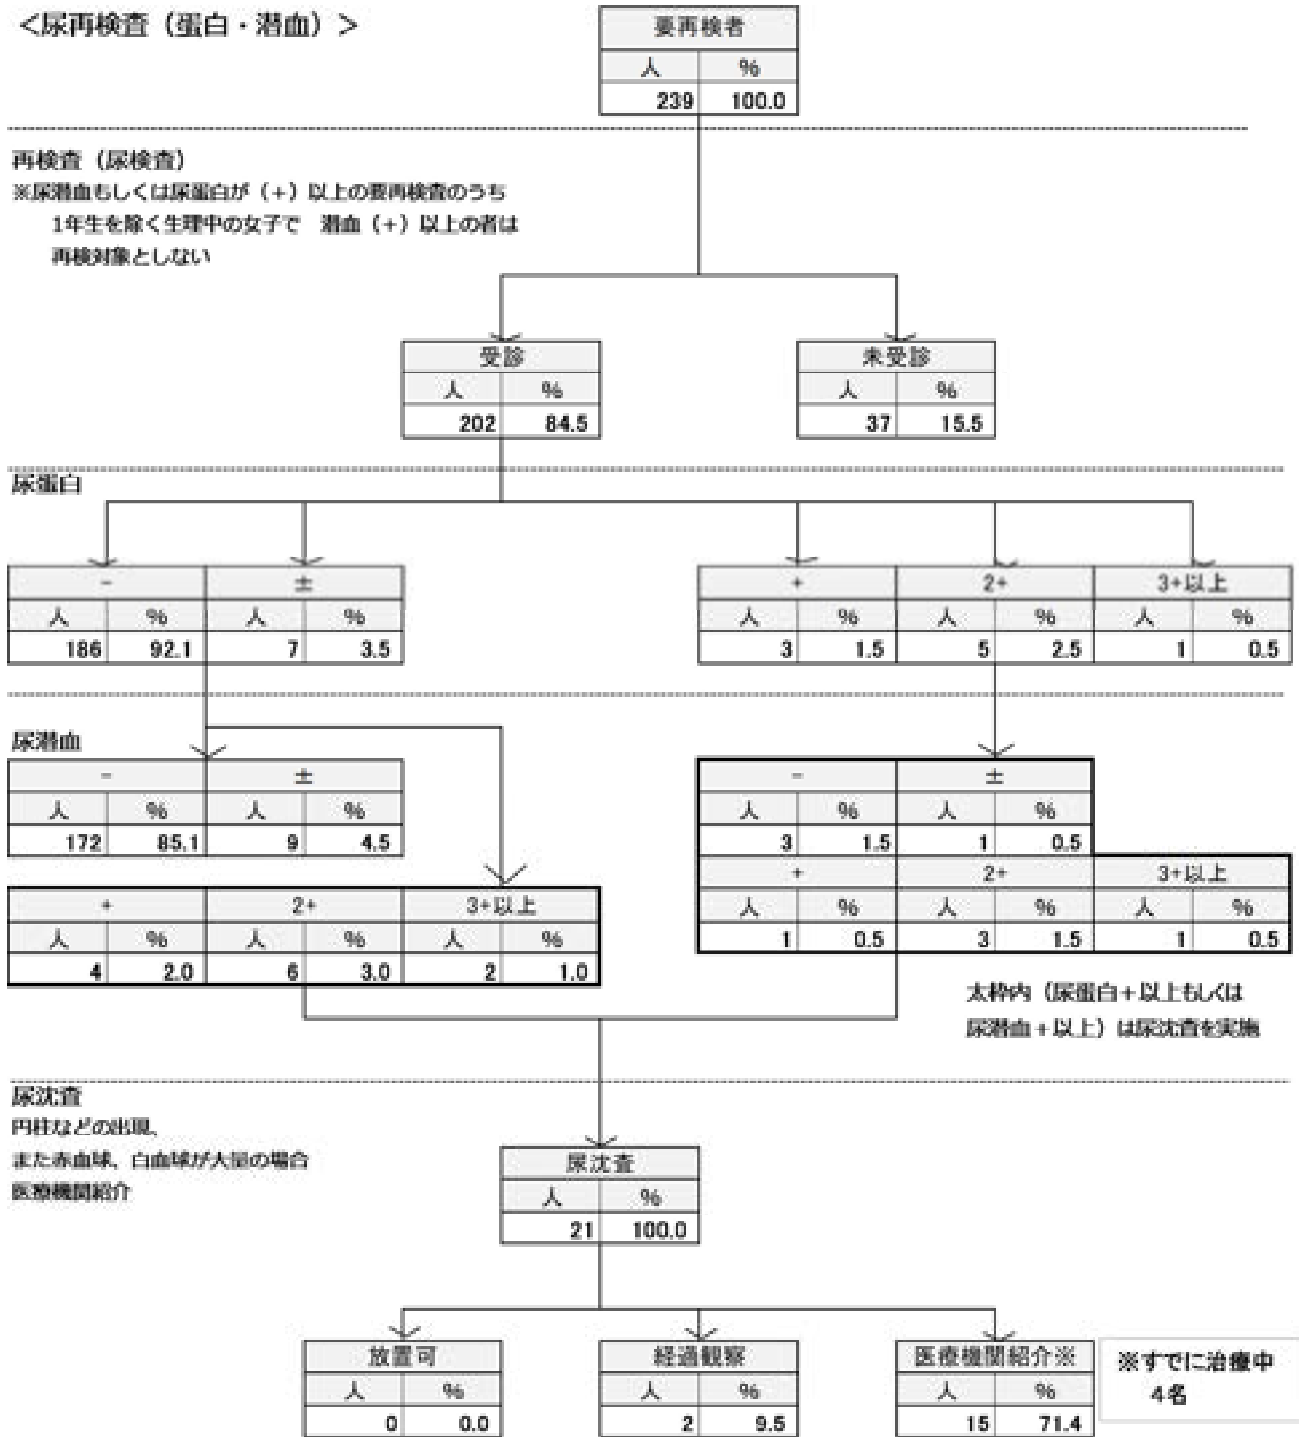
＜尿再検査（蛋白・潜血）＞

| 要再検者 | |
|---|---|
| 人 | % |
| 239 | 100.0 |

再検査（尿検査）
※尿潜血もしくは尿蛋白が（＋）以上の要再検査のうち
1年生を除く生理中の女子で　潜血（＋）以上の者は
再検対象としない

| 受診 | |
|---|---|
| 人 | % |
| 202 | 84.5 |

| 未受診 | |
|---|---|
| 人 | % |
| 37 | 15.5 |

尿蛋白

| − | | ± | |
|---|---|---|---|
| 人 | % | 人 | % |
| 186 | 92.1 | 7 | 3.5 |

| ＋ | | 2＋ | | 3＋以上 | |
|---|---|---|---|---|---|
| 人 | % | 人 | % | 人 | % |
| 3 | 1.5 | 5 | 2.5 | 1 | 0.5 |

尿潜血

| − | | ± | |
|---|---|---|---|
| 人 | % | 人 | % |
| 172 | 85.1 | 9 | 4.5 |

| ＋ | | 2＋ | | 3＋以上 | |
|---|---|---|---|---|---|
| 人 | % | 人 | % | 人 | % |
| 4 | 2.0 | 6 | 3.0 | 2 | 1.0 |

| − | | ± | |
|---|---|---|---|
| 人 | % | 人 | % |
| 3 | 1.5 | 1 | 0.5 |

| ＋ | | 2＋ | | 3＋以上 | |
|---|---|---|---|---|---|
| 人 | % | 人 | % | 人 | % |
| 1 | 0.5 | 3 | 1.5 | 1 | 0.5 |

太枠内（尿蛋白＋以上もしくは尿潜血＋以上）は尿沈査を実施

尿沈査
円柱などの出現、
また赤血球、白血球が大量の場合
医療機関紹介

| 尿沈査 | |
|---|---|
| 人 | % |
| 21 | 100.0 |

| 放置可 | |
|---|---|
| 人 | % |
| 0 | 0.0 |

| 経過観察 | |
|---|---|
| 人 | % |
| 2 | 9.5 |

| 医療機関紹介※ | |
|---|---|
| 人 | % |
| 15 | 71.4 |

※すでに治療中
4名